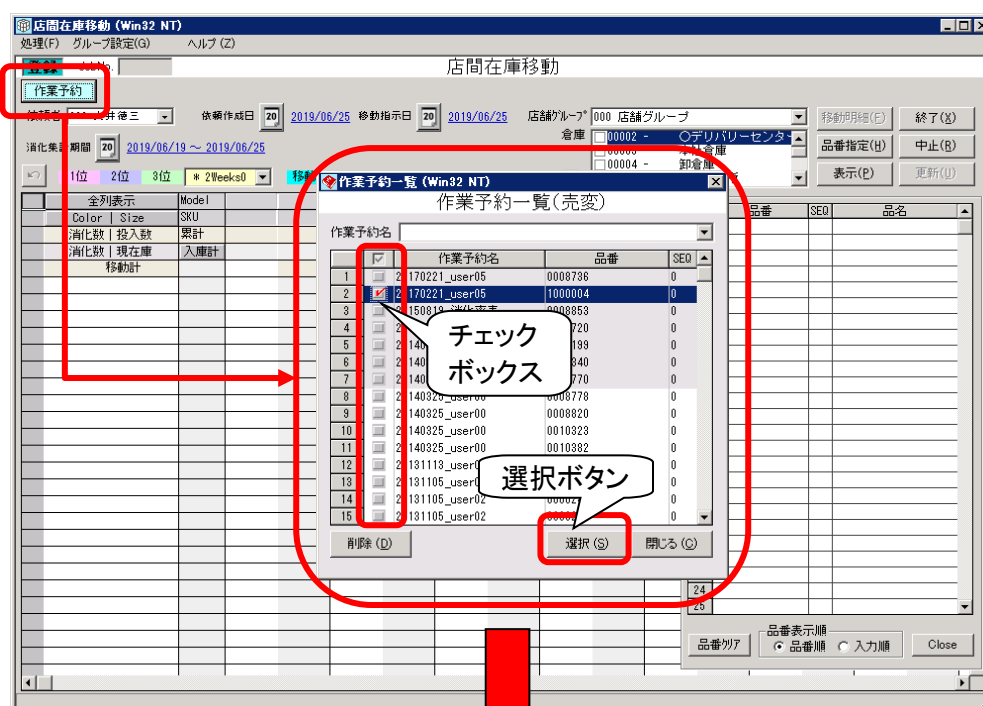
店間在庫移動 (Win32 NT)
処理(F) グループ設定(G) ヘルプ(Z)
登録
店間在庫移動
作業予約
依頼者 井徳三
依頼作成日 20 2019/06/25 移動指示日 20 2019/06/25 店舗グループ 000 店舗グループ
倉庫 00002 - ○デリバリーセンター
本社倉庫
00004 - 卸倉庫
移動明細(E) 終了(X)
品番指定(H) 中止(R)
表示(P) 更新(U)
消化集計期間 20 2019/06/19 ～ 2019/06/25
1位 2位 3位 ＊2Weeks0
全列表示 Model
Color | Size SKU
消化数 | 投入数 累計
消化数 | 現在庫 入庫計
移動計
品番 SEQ 品名

作業予約一覧 (Win32 NT)
作業予約一覧(売変)
作業予約名
| | | 作業予約名 | 品番 | SEQ |
|---|---|---|---|---|
| 1 | | 20170221_user05 | 0008736 | 0 |
| 2 | ✔ | 20170221_user05 | 1000004 | 0 |
| 3 | | 20150819_消化率表 | 0008853 | 0 |
| 4 | | 2014 | 720 | 0 |
| 5 | | 2014 | 199 | 0 |
| 6 | | 2014 | 340 | 0 |
| 7 | | 2014 | 770 | 0 |
| 8 | | 20140325_user00 | 0008778 | 0 |
| 9 | | 20140325_user00 | 0008820 | 0 |
| 10 | | 20140325_user00 | 0010323 | 0 |
| 11 | | 20140325_user00 | 0010382 | 0 |
| 12 | | 20131113_user0 | | 0 |
| 13 | | 20131105_user0 | | 0 |
| 14 | | 20131105_user02 | | 0 |
| 15 | | 20131105_user02 | | 0 |
削除(D) 選択(S) 閉じる(C)
チェックボックス
選択ボタン
24
25
品番クリア 品番表示順 品番順 入力順 Close